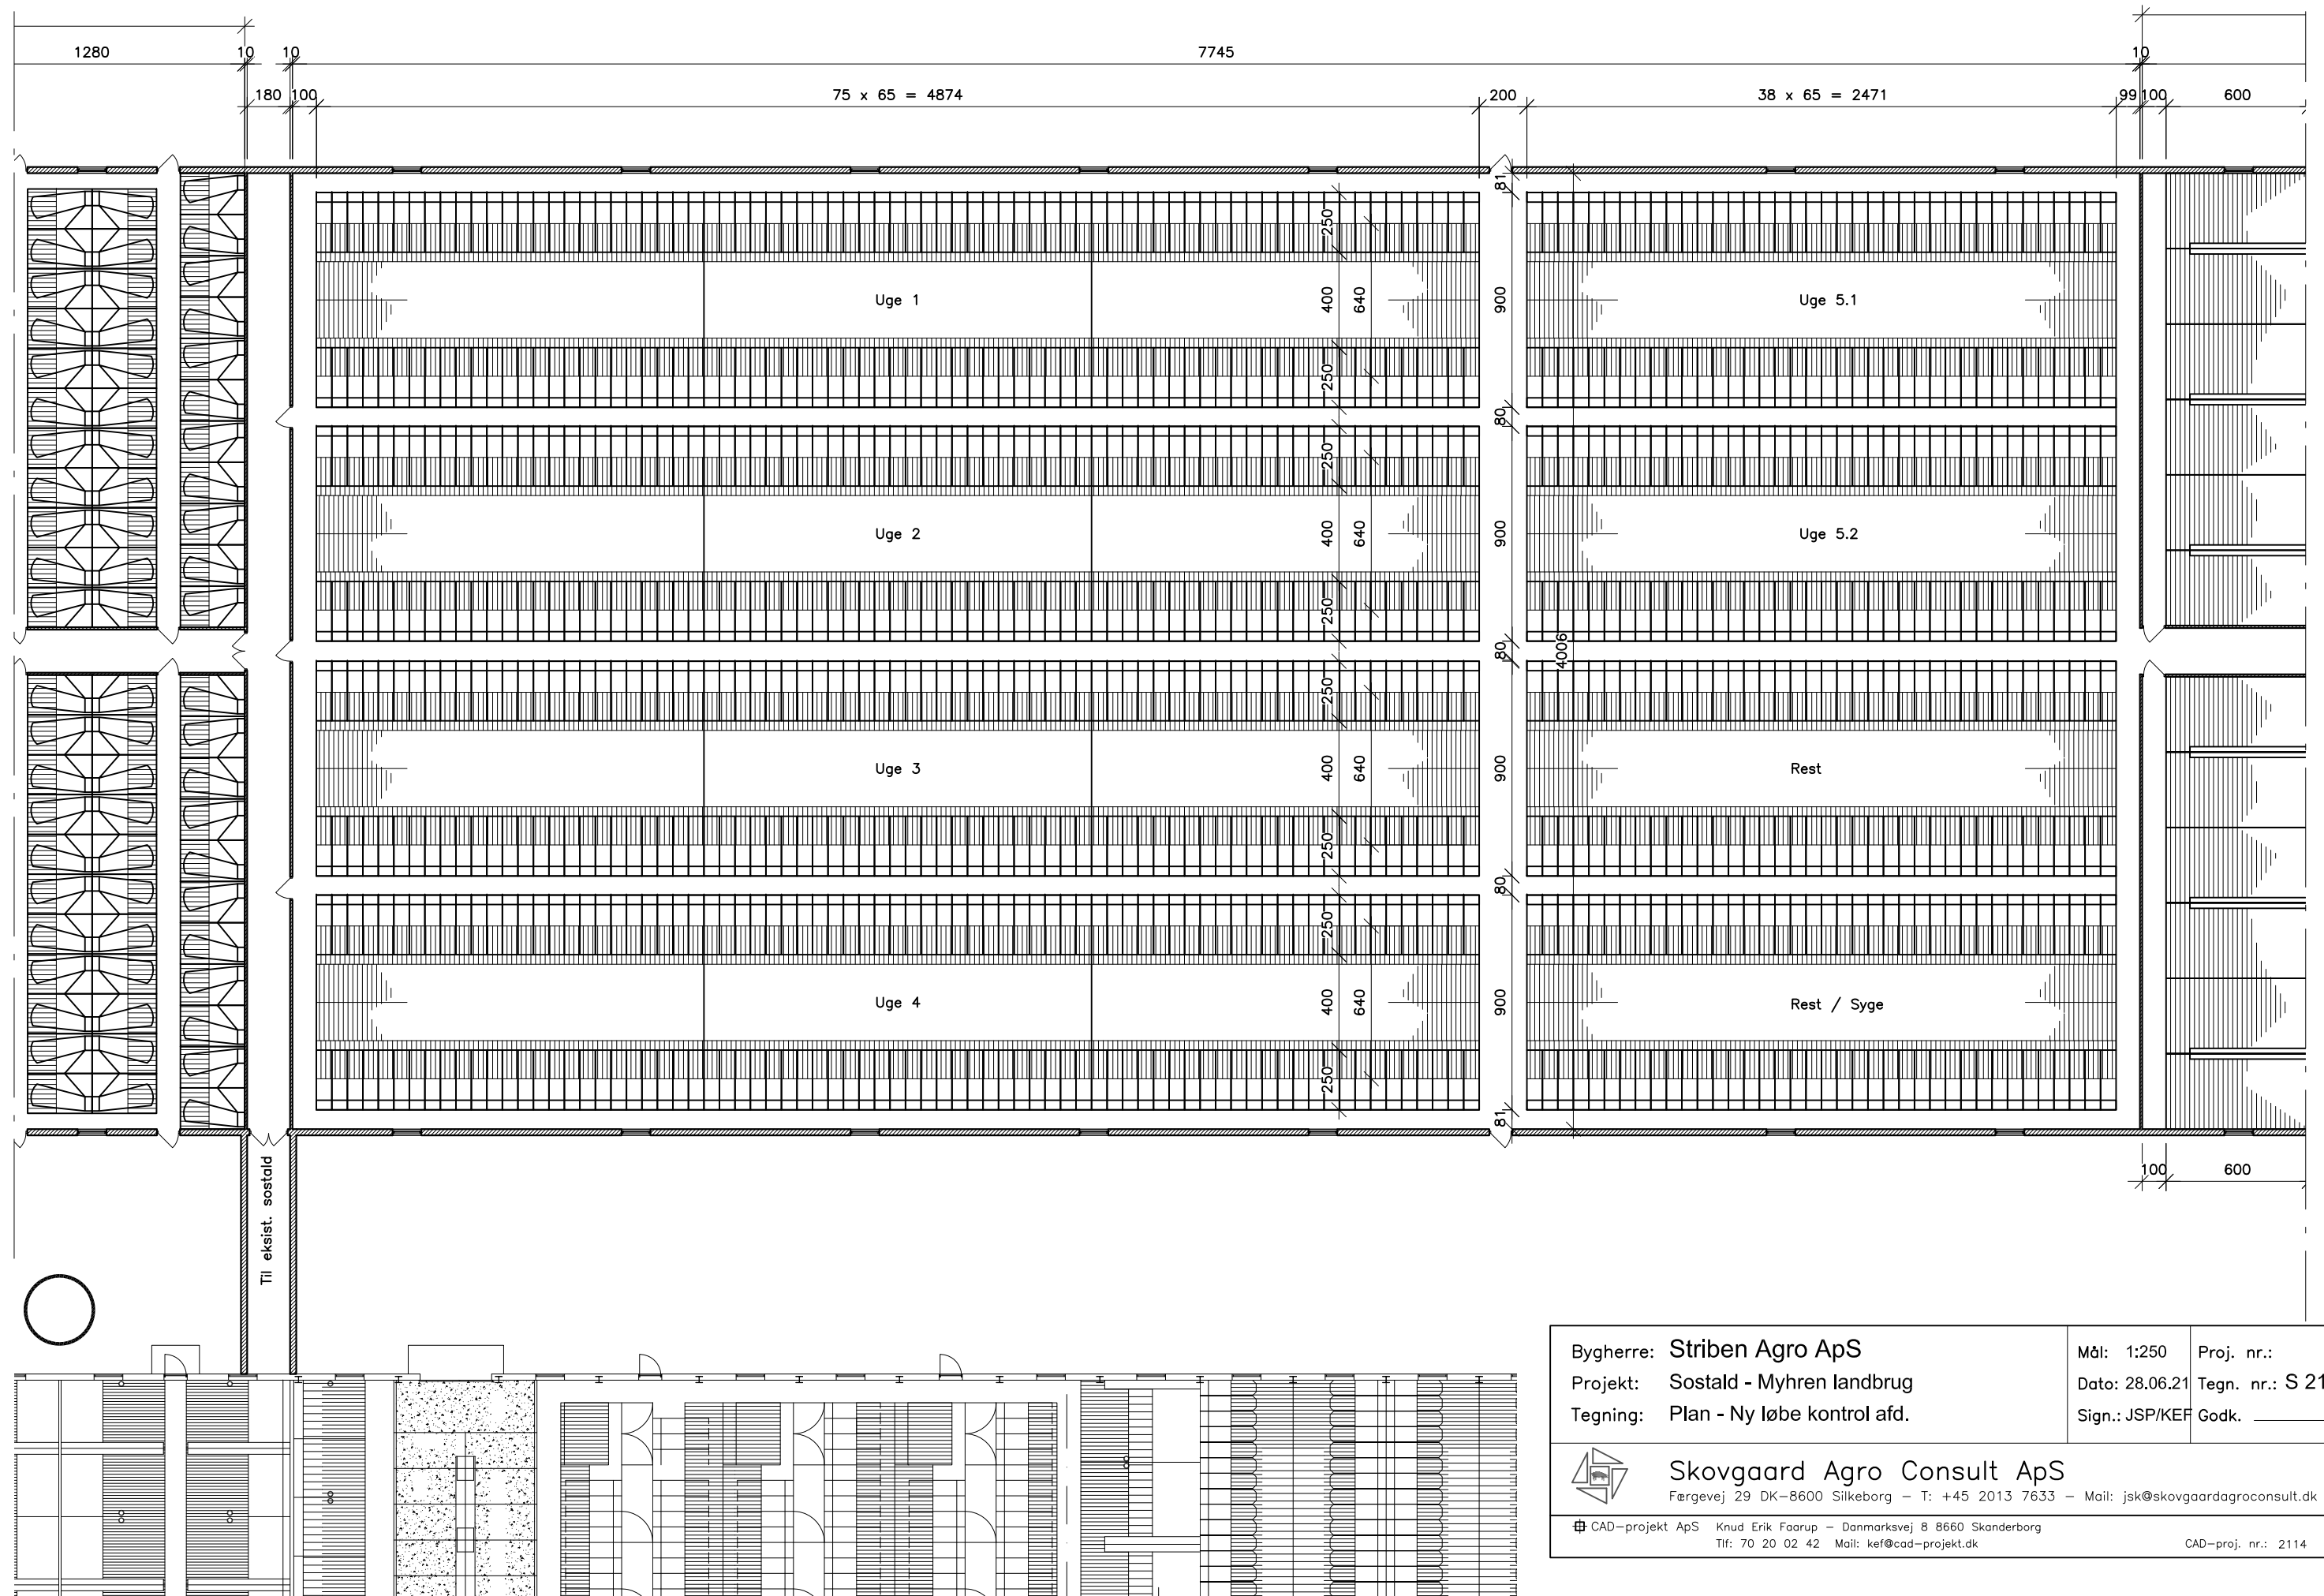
1280 10 10 7745 10

180 100 75 x 65 = 4874 200 38 x 65 = 2471 99 100 600

81

250

Uge 1 400 640 900 Uge 5.1

250

80

250

Uge 2 400 640 900 Uge 5.2

250

80 4006

250

Uge 3 400 640 900 Rest

250

80

250

Uge 4 400 640 900 Rest / Syge

250

81

100 600

Til eksist. sostald

| Bygherre: | Striben Agro ApS | Mål: 1:250 | Proj. nr.: |
|---|---|---|---|
| Projekt: | Sostald - Myhren landbrug | Dato: 28.06.21 | Tegn. nr.: S 21 |
| Tegning: | Plan - Ny løbe kontrol afd. | Sign.: JSP/KEF | Godk. |

Skovgaard Agro Consult ApS
Færgevej 29 DK-8600 Silkeborg – T: +45 2013 7633 – Mail: jsk@skovgaardagroconsult.dk

CAD-projekt ApS Knud Erik Faarup – Danmarksvej 8 8660 Skanderborg
Tlf: 70 20 02 42 Mail: kef@cad-projekt.dk
CAD-proj. nr.: 2114